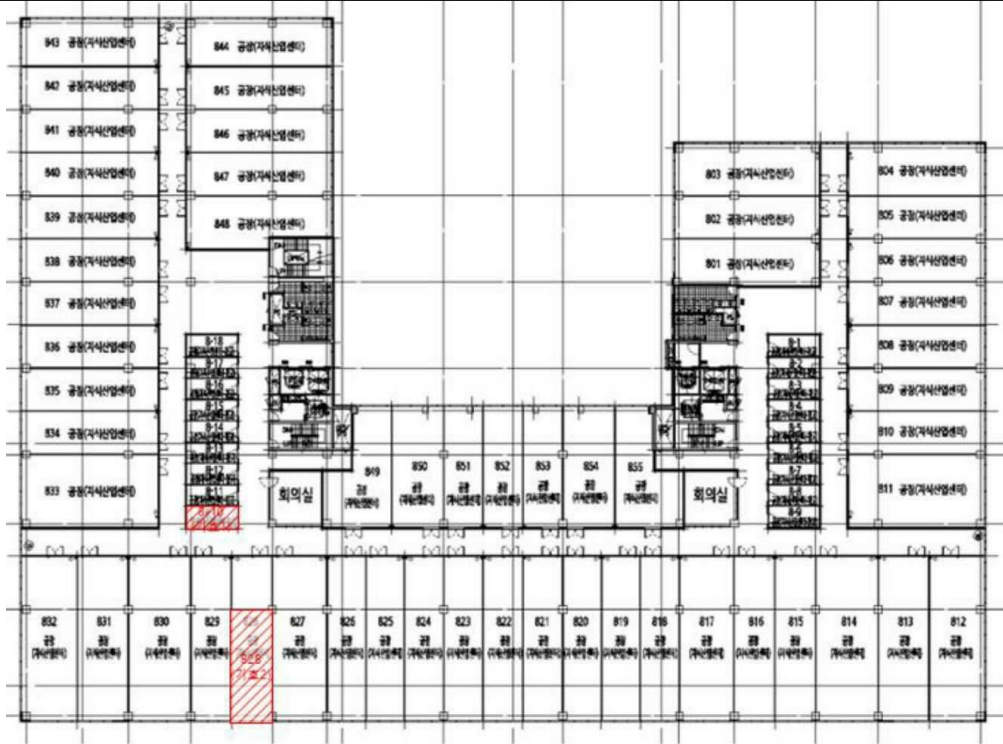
843 공장(지식산업센터)
844 공장(지식산업센터)
842 공장(지식산업센터)
845 공장(지식산업센터)
841 공장(지식산업센터)
846 공장(지식산업센터)
840 공장(지식산업센터)
847 공장(지식산업센터)
839 공장(지식산업센터)
848 공장(지식산업센터)
838 공장(지식산업센터)
837 공장(지식산업센터)
836 공장(지식산업센터)
835 공장(지식산업센터)
834 공장(지식산업센터)
833 공장(지식산업센터)

803 공장(지식산업센터)
804 공장(지식산업센터)
802 공장(지식산업센터)
805 공장(지식산업센터)
801 공장(지식산업센터)
806 공장(지식산업센터)
807 공장(지식산업센터)
808 공장(지식산업센터)
809 공장(지식산업센터)
810 공장(지식산업센터)
811 공장(지식산업센터)

8-18
8-16
8-14
8-12
8-10
8-1
8-3
8-5
8-7
8-9

회의실
849 공장 (지식산업센터)
850 공장 (지식산업센터)
851 공장 (지식산업센터)
852 공장 (지식산업센터)
853 공장 (지식산업센터)
854 공장 (지식산업센터)
855 공장 (지식산업센터)
회의실

832 공장 (지식산업센터)
831 공장 (지식산업센터)
830 공장 (지식산업센터)
829 공장 (지식산업센터)
828 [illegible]
827 공장 (지식산업센터)
826 공장 (지식산업센터)
825 공장 (지식산업센터)
824 공장 (지식산업센터)
823 공장 (지식산업센터)
822 공장 (지식산업센터)
821 공장 (지식산업센터)
820 공장 (지식산업센터)
819 공장 (지식산업센터)
818 공장 (지식산업센터)
817 공장 (지식산업센터)
816 공장 (지식산업센터)
815 공장 (지식산업센터)
814 공장 (지식산업센터)
813 공장 (지식산업센터)
812 공장 (지식산업센터)